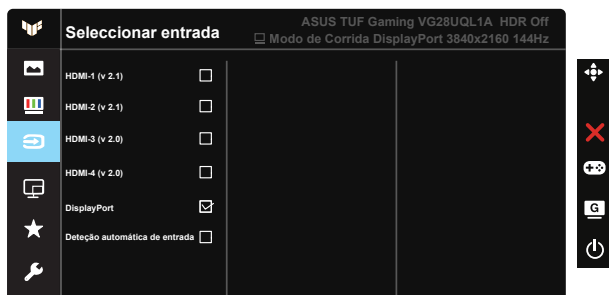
Seleccionar entrada

ASUS TUF Gaming VG28UQL1A HDR Off
Modo de Corrida DisplayPort 3840x2160 144Hz

HDMI-1 (v 2.1)
HDMI-2 (v 2.1)
HDMI-3 (v 2.0)
HDMI-4 (v 2.0)
DisplayPort
Deteção automática de entrada

G